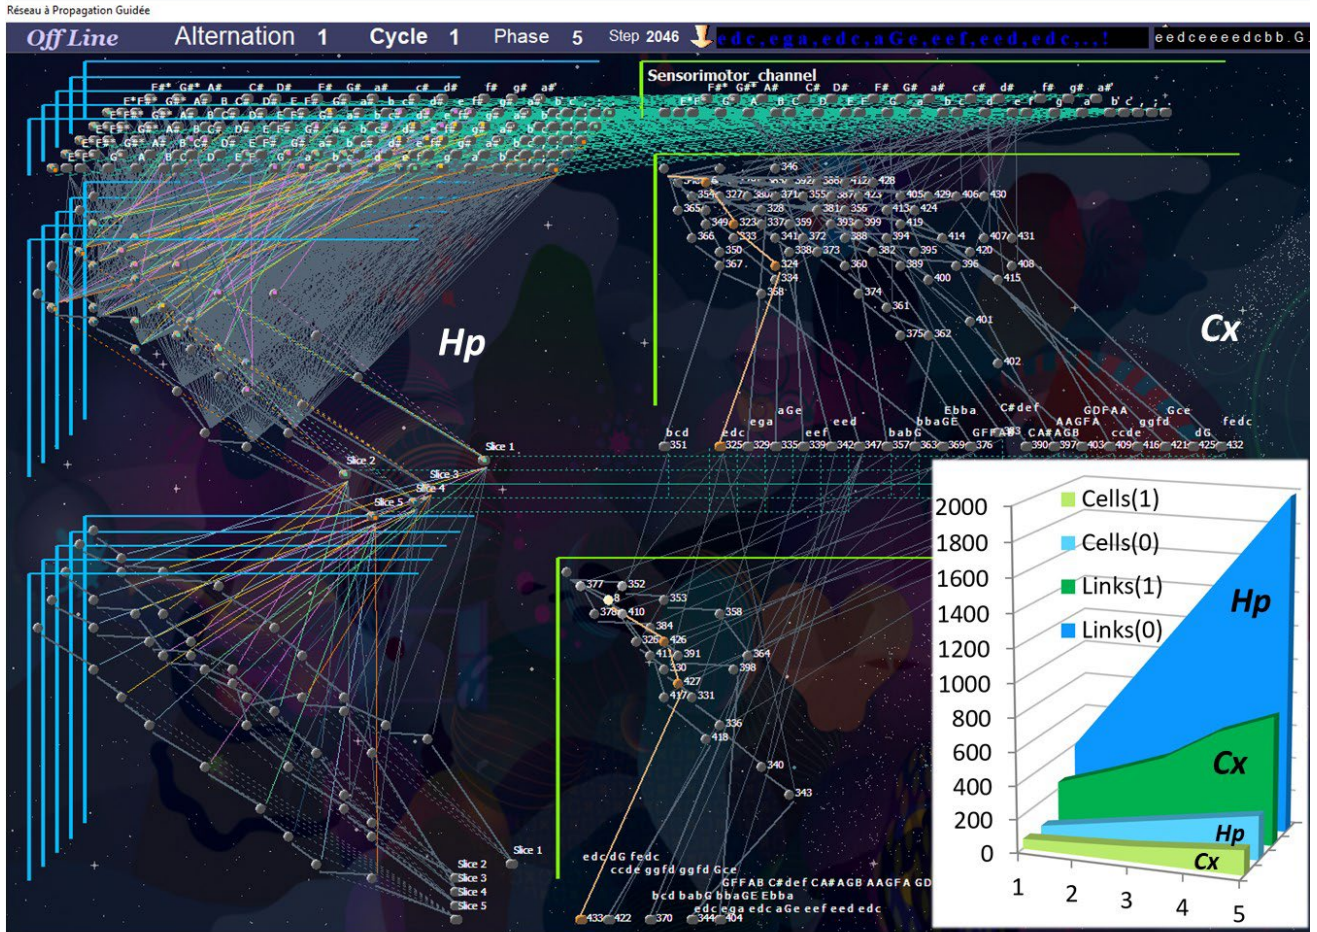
Réseau à Propagation Guidée

Off Line Alternation 1 Cycle 1 Phase 5 Step 2046 edc.ega.edc.aGe.eef.eed.edc...! eedceeeedcbb.G

Sensorimotor_channel

F# G# A# C# D# F# G# a# c# d# f# g# a#
E F G A B C D E F G a b c d e f g a b' c'

346
354 327 380 371 355 387 423 405 429 406 430
365 328 381 356 413 424
349 323 337 359 393 399 419
366 333 341 372 388 394 414 407 431
350 338 373 382 395 420
367 329 360 389 396 408
334 400 415
358 374
361
401
375 362
402

Hp

Cx

bcd edc ega aGe eef eed babG bbaGE Ebba GFFAB C#def CA#AGB AAGFA GDFAA ggfd ccde dG Gce fedc
351 325 329 335 339 342 347 357 363 369 376 390 397 403 409 416 421 425 432

Slice 1
Slice 2
Slice 3
Slice 4
Slice 5

377 352
378 8 410 353 358
384
326 426
411 391 364
330 398
427
417 331
336
418
340
343

Slice 1
Slice 2
Slice 3
Slice 4
Slice 5

edc dG fedc
ccde ggfd ggfd Gce
GFFAB C#def CA#AGB AAGFA GD
bcd babG bbaGE Ebba
edc ega edc aGe eef eed edc
433 422 370 344 404

2000
1800
1600
1400
1200
1000
800
600
400
200
0

Cells(1)
Cells(0)
Links(1)
Links(0)

Hp
Cx
Hp
Cx

1 2 3 4 5